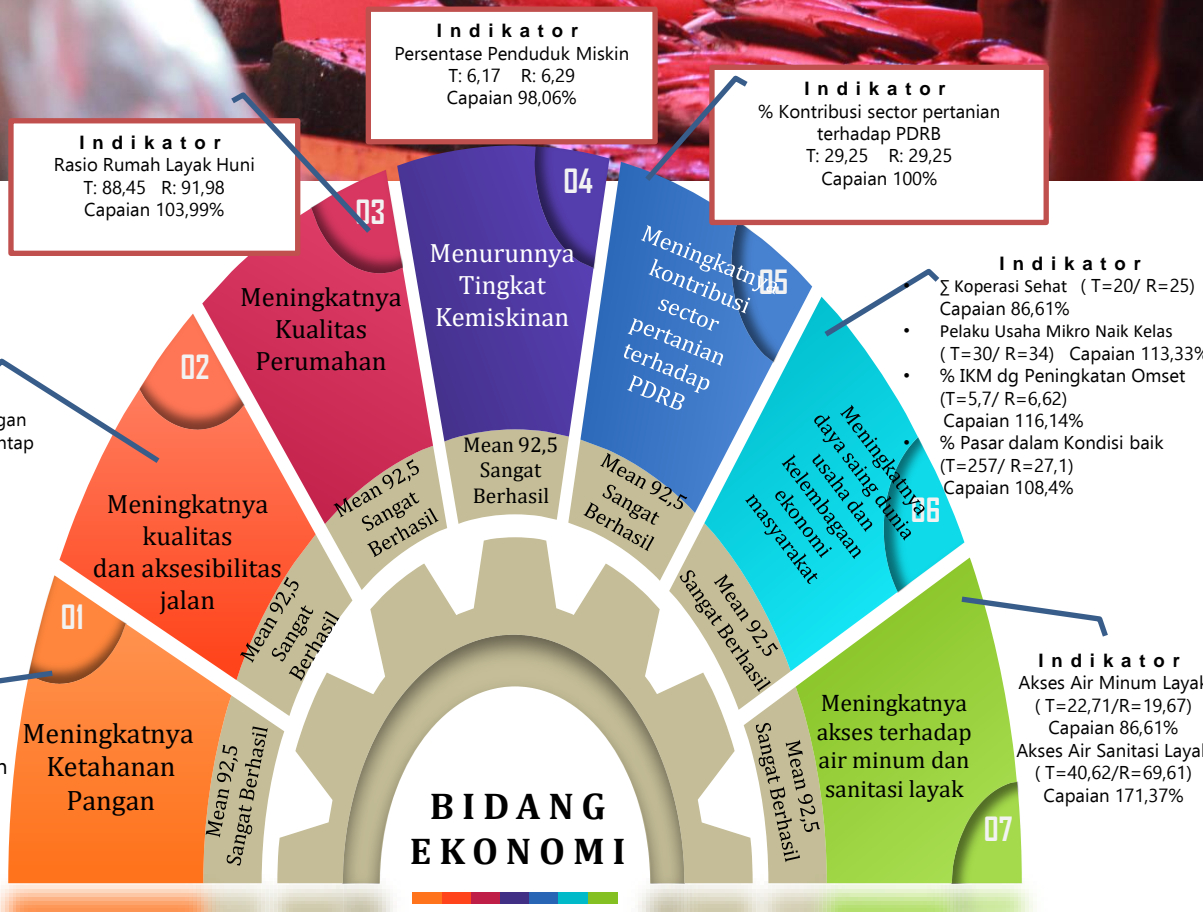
Indikator
Persentase Penduduk Miskin
T: 6,17 R: 6,29
Capaian 98,06%

Indikator
% Kontribusi sector pertanian terhadap PDRB
T: 29,25 R: 29,25
Capaian 100%

Indikator
Rasio Rumah Layak Huni
T: 88,45 R: 91,98
Capaian 103,99%

Indikator
• ∑ Koperasi Sehat ( T=20/ R=25) Capaian 86,61%
• Pelaku Usaha Mikro Naik Kelas ( T=30/ R=34) Capaian 113,33%
• % IKM dg Peningkatan Omset (T=5,7/ R=6,62) Capaian 116,14%
• % Pasar dalam Kondisi baik (T=257/ R=27,1) Capaian 108,4%

gan
ntap

n

01
Meningkatnya Ketahanan Pangan

Mean 92,5 Sangat Berhasil

02
Meningkatnya kualitas dan aksesibilitas jalan

Mean 92,5 Sangat Berhasil

03
Meningkatnya Kualitas Perumahan

Mean 92,5 Sangat Berhasil

04
Menurunnya Tingkat Kemiskinan

Mean 92,5 Sangat Berhasil

05
Meningkatnya kontribusi sector pertanian terhadap PDRB

Mean 92,5 Sangat Berhasil

06
Meningkatnya daya saing dunia usaha dan kelembagaan ekonomi masyarakat

Mean 92,5 Sangat Berhasil

07
Meningkatnya akses terhadap air minum dan sanitasi layak

Mean 92,5 Sangat Berhasil

Indikator
Akses Air Minum Layak
( T=22,71/R=19,67)
Capaian 86,61%
Akses Air Sanitasi Layak
( T=40,62/R=69,61)
Capaian 171,37%

BIDANG EKONOMI